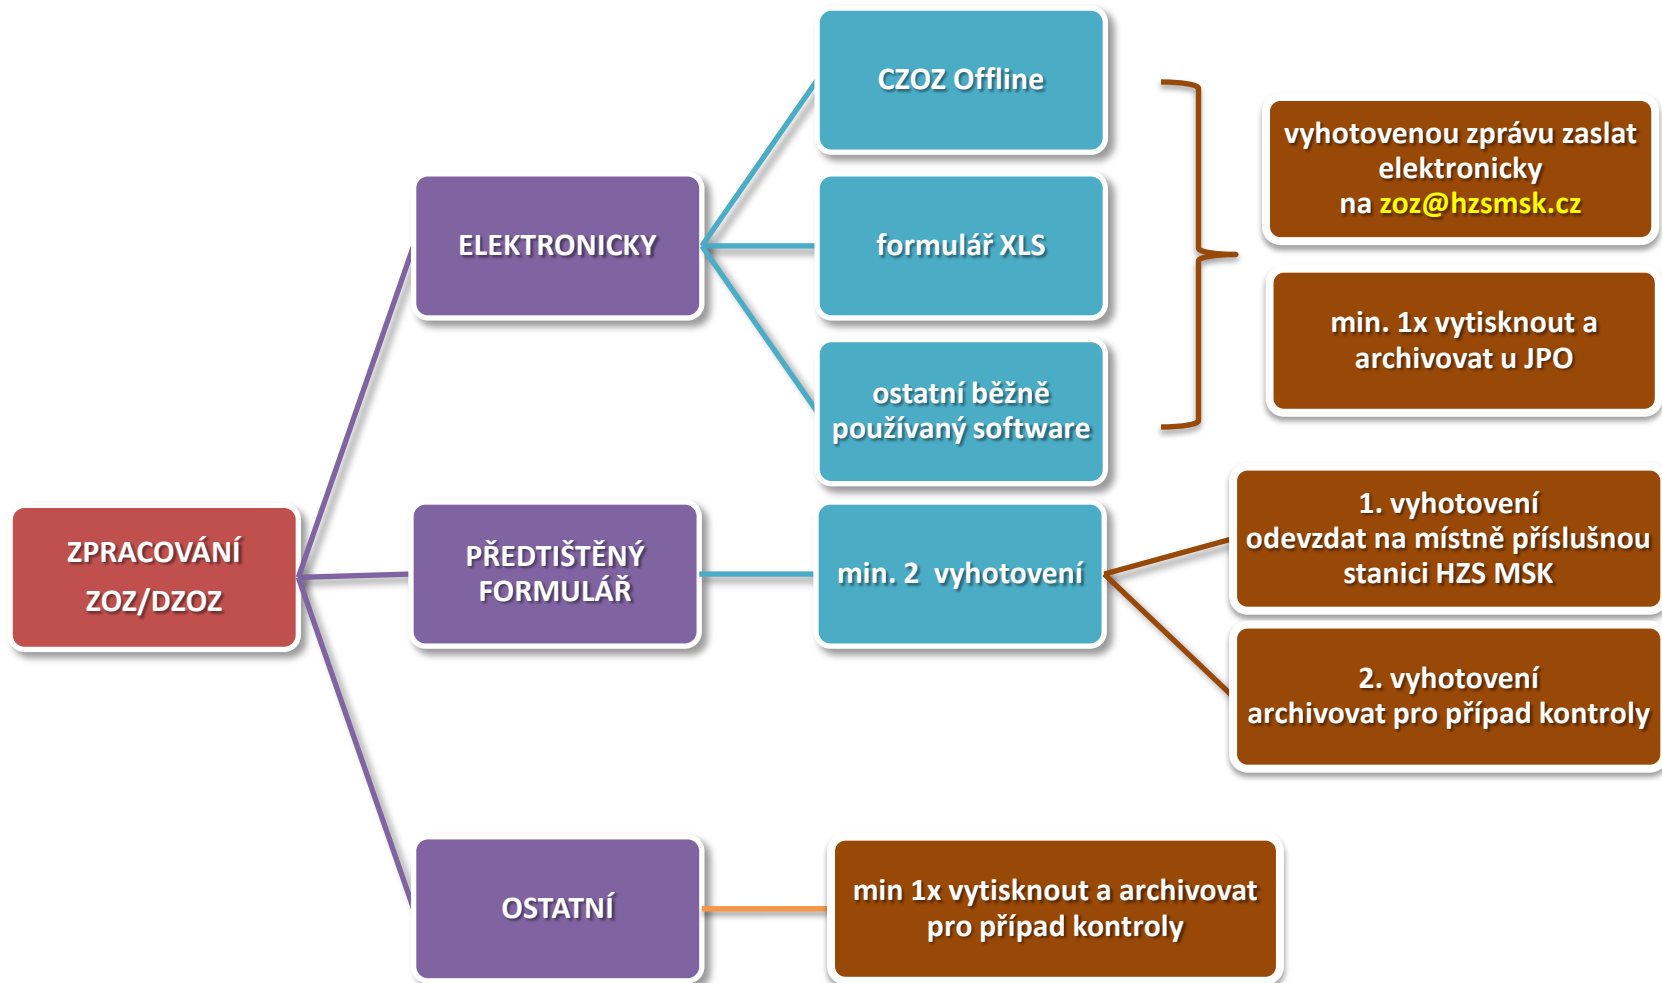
ZPRACOVÁNÍ ZOZ/DZOZ

ELEKTRONICKY

CZOZ Offline

formulář XLS

ostatní běžně používaný software

vyhotovenou zprávu zaslat elektronicky na zoz@hzsmsk.cz

min. 1x vytisknout a archivovat u JPO

PŘEDTIŠTĚNÝ FORMULÁŘ

min. 2 vyhotovení

1. vyhotovení odevzdat na místně příslušnou stanici HZS MSK

2. vyhotovení archivovat pro případ kontroly

OSTATNÍ

min 1x vytisknout a archivovat pro případ kontroly